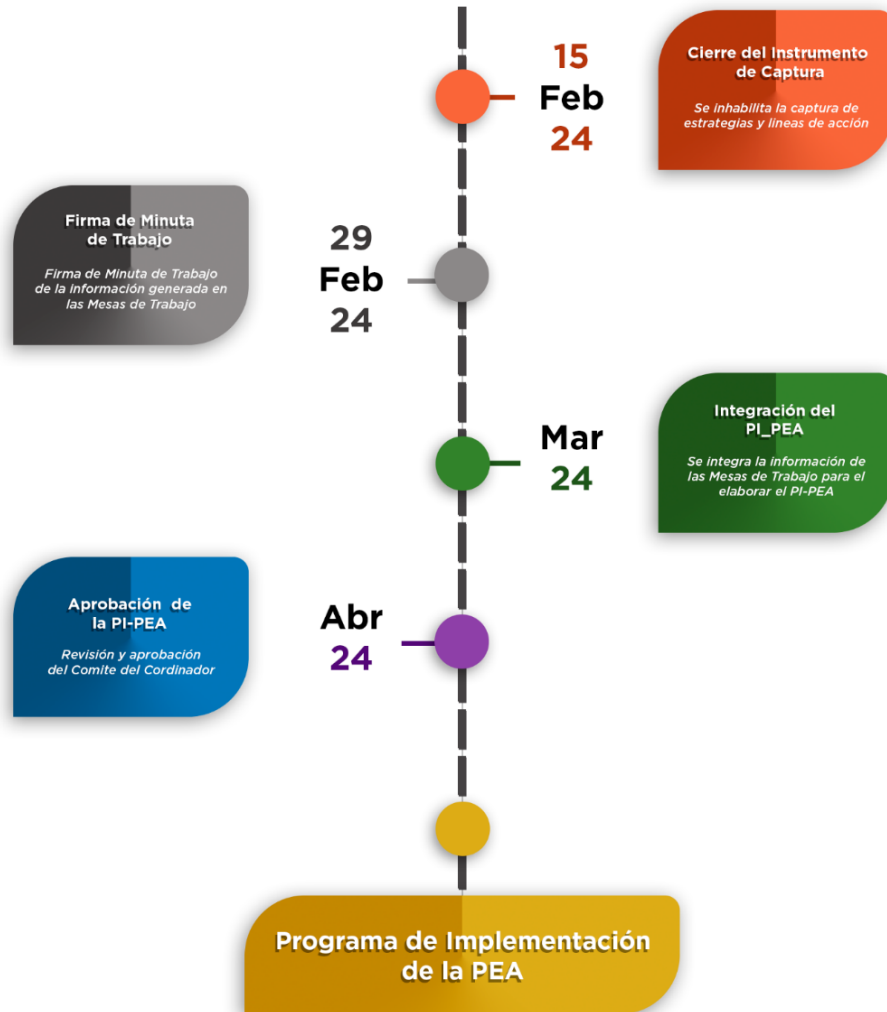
15
Feb
24

Cierre del Instrumento de Captura

Se inhabilita la captura de estrategias y lineas de acción

Firma de Minuta de Trabajo

Firma de Minuta de Trabajo de la información generada en las Mesas de Trabajo

29
Feb
24

Mar
24

Integración del PI_PEA

Se integra la información de las Mesas de Trabajo para el elaborar el PI-PEA

Aprobación de la PI-PEA

Revisión y aprobación del Comite del Cordinador

Abr
24

Programa de Implementación de la PEA